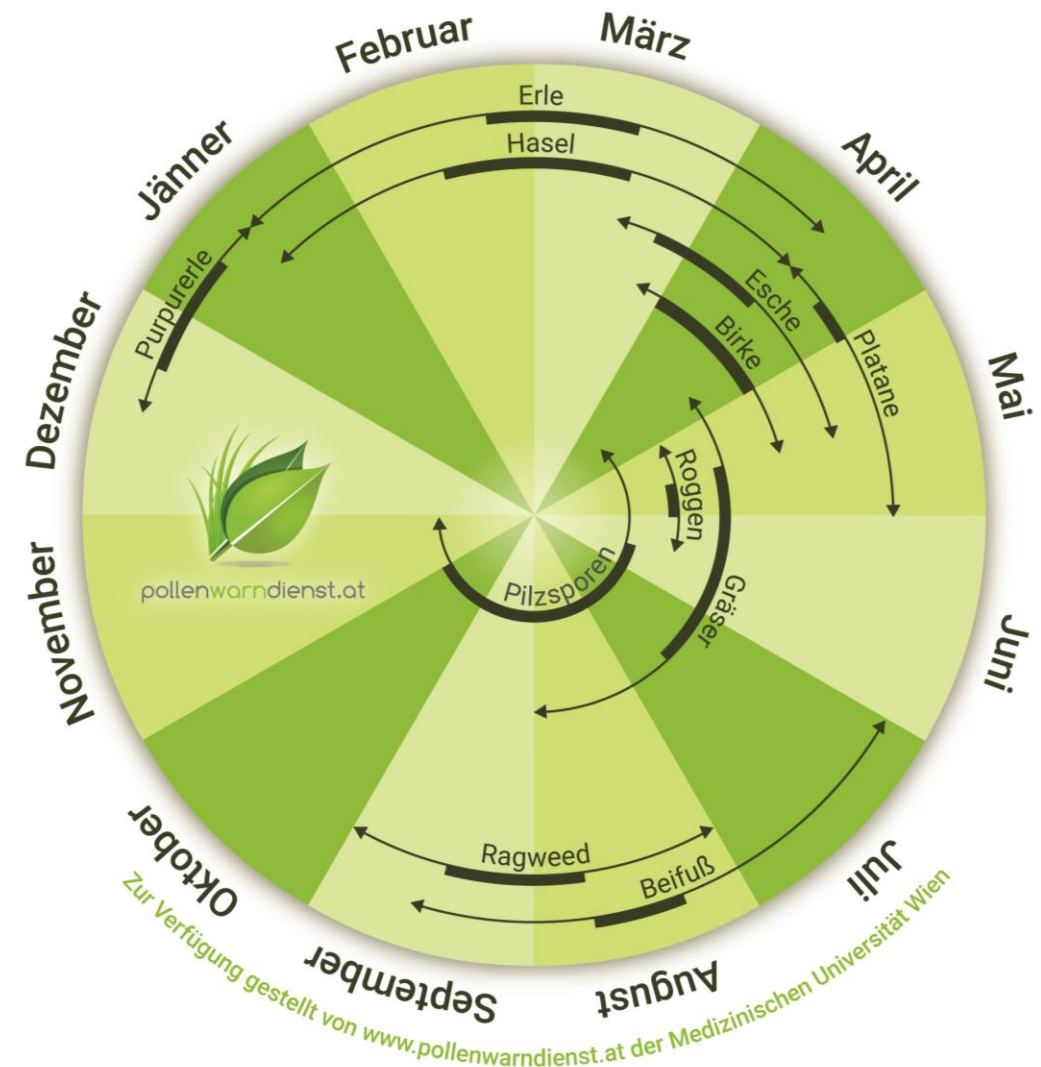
Februar
März
April
Mai
Juni
Juli
August
September
Oktober
November
Dezember
Jänner

Erle
Hasel
Esche
Platane
Birke
Purpurerle
Roggen
Gräser
Pilzsporen
Ragweed
Beifuß

pollenwarndienst.at

Zur Verfügung gestellt von www.pollenwarndienst.at der Medizinischen Universität Wien